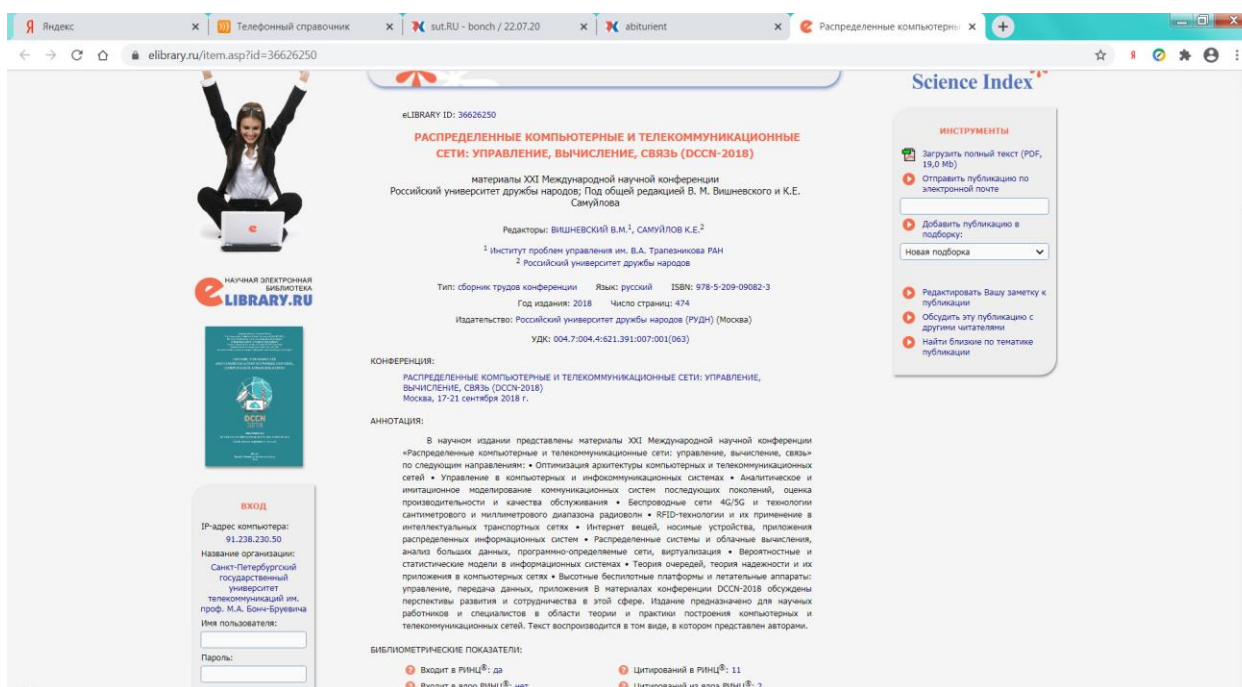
Яндекс | Телефонный справочник | sut.RU - bonch / 22.07.20 | abiturient | Распределенные компьютерны

elibrary.ru/item.asp?id=36626250

Science Index

НАУЧНАЯ ЭЛЕКТРОННАЯ БИБЛИОТЕКА
eLIBRARY.RU

DCCN 2018

ВХОД
IP-адрес компьютера:
91.238.230.50
Название организации:
Санкт-Петербургский государственный университет телекоммуникаций им. проф. М.А. Бонч-Бруевича
Имя пользователя:
Пароль:

eLIBRARY ID: 36626250

РАСПРЕДЕЛЕННЫЕ КОМПЬЮТЕРНЫЕ И ТЕЛЕКОММУНИКАЦИОННЫЕ СЕТИ: УПРАВЛЕНИЕ, ВЫЧИСЛЕНИЕ, СВЯЗЬ (DCCN-2018)

материалы XXI Международной научной конференции
Российский университет дружбы народов; Под общей редакцией В. М. Вишневского и К.Е. Самуйлова

Редакторы: ВИШНЕВСКИЙ В.М.$^1$, САМУЙЛОВ К.Е.$^2$

$^1$ Институт проблем управления им. В.А. Трапезникова РАН
$^2$ Российский университет дружбы народов

Тип: сборник трудов конференции Язык: русский ISBN: 978-5-209-09082-3
Год издания: 2018 Число страниц: 474
Издательство: Российский университет дружбы народов (РУДН) (Москва)
УДК: 004.7:004.4:621.391:007:001(063)

КОНФЕРЕНЦИЯ:
РАСПРЕДЕЛЕННЫЕ КОМПЬЮТЕРНЫЕ И ТЕЛЕКОММУНИКАЦИОННЫЕ СЕТИ: УПРАВЛЕНИЕ, ВЫЧИСЛЕНИЕ, СВЯЗЬ (DCCN-2018)
Москва, 17-21 сентября 2018 г.

АННОТАЦИЯ:
В научном издании представлены материалы XXI Международной научной конференции «Распределенные компьютерные и телекоммуникационные сети: управление, вычисление, связь» по следующим направлениям: • Оптимизация архитектуры компьютерных и телекоммуникационных сетей • Управление в компьютерных и инфокоммуникационных системах • Аналитическое и имитационное моделирование коммуникационных систем последующих поколений, оценка производительности и качества обслуживания • Беспроводные сети 4G/5G и технологии сантиметрового и миллиметрового диапазона радиоволн • RFID-технологии и их применение в интеллектуальных транспортных сетях • Интернет вещей, носимые устройства, приложения распределенных информационных систем • Распределенные системы и облачные вычисления, анализ больших данных, программно-определяемые сети, виртуализация • Вероятностные и статистические модели в информационных системах • Теория очередей, теория надежности и их приложения в компьютерных сетях • Высотные беспилотные платформы и летательные аппараты: управление, передача данных, приложения В материалах конференции DCCN-2018 обсуждены перспективы развития и сотрудничества в этой сфере. Издание предназначено для научных работников и специалистов в области теории и практики построения компьютерных и телекоммуникационных сетей. Текст воспроизводится в том виде, в котором представлен авторами.

БИБЛИОМЕТРИЧЕСКИЕ ПОКАЗАТЕЛИ:
Входит в РИНЦ®: да
Цитирований в РИНЦ®: 11
Входит в ядро РИНЦ®: нет
Цитирований из ядра РИНЦ®: 2

ИНСТРУМЕНТЫ
Загрузить полный текст (PDF, 19,0 Mb)
Отправить публикацию по электронной почте
Добавить публикацию в подборку:
Новая подборка
Редактировать Вашу заметку к публикации
Обсудить эту публикацию с другими читателями
Найти близкие по тематике публикации